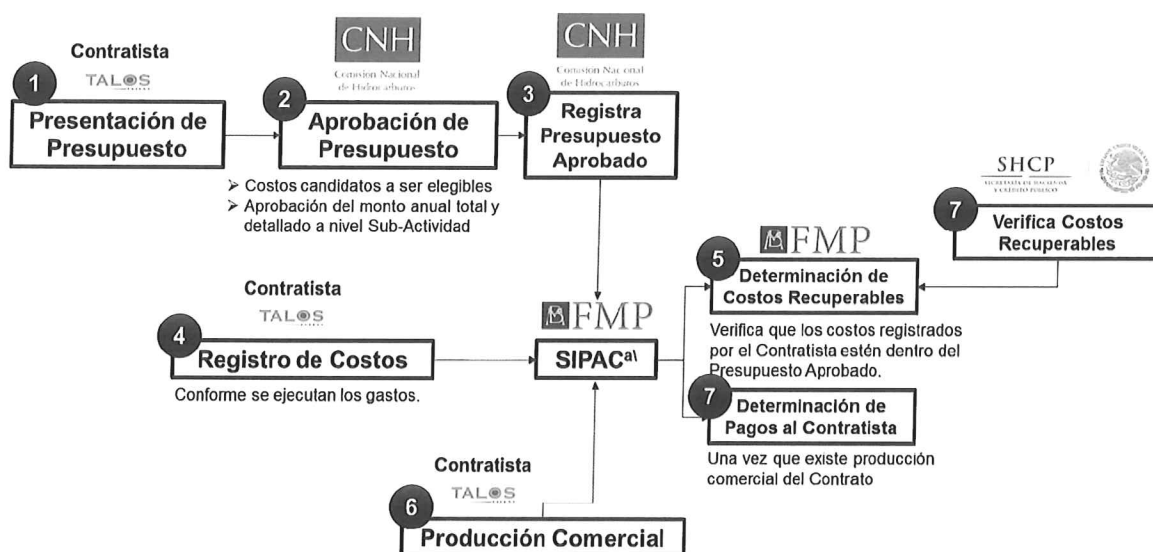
Contratista

TALOS

1

Presentación de Presupuesto

CNH

Comision Nacional de Hidrocarburos

2

Aprobación de Presupuesto

➢ Costos candidatos a ser elegibles
➢ Aprobación del monto anual total y detallado a nivel Sub-Actividad

CNH

Comision Nacional de Hidrocarburos

3

Registra Presupuesto Aprobado

SHCP

SECRETARÍA DE HACIENDA Y CRÉDITO PÚBLICO

7

Verifica Costos Recuperables

FMP

5

Determinación de Costos Recuperables

Verifica que los costos registrados por el Contratista estén dentro del Presupuesto Aprobado.

Contratista

TALOS

4

Registro de Costos

Conforme se ejecutan los gastos.

FMP

SIPAC$^{a\backslash}$

7

Determinación de Pagos al Contratista

Una vez que existe producción comercial del Contrato

Contratista

TALOS

6

Producción Comercial